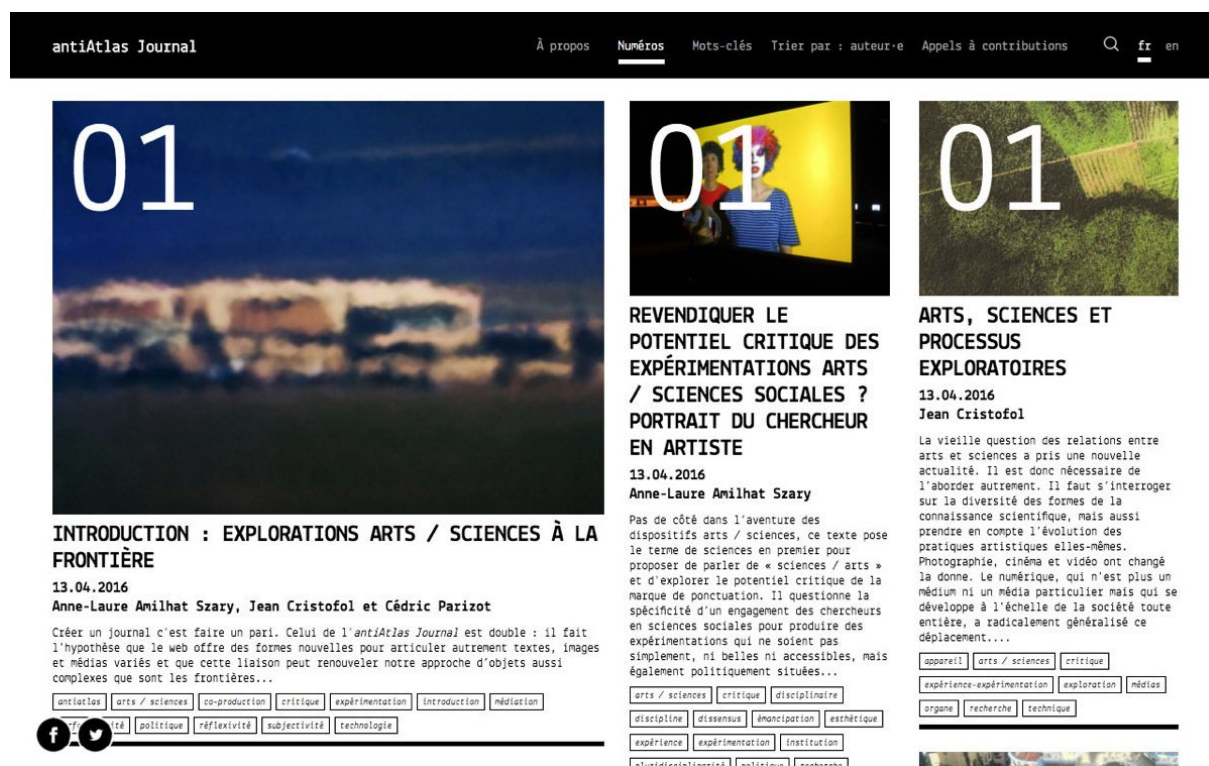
antiAtlas Journal

À propos Numéros Mots-clés Trier par : auteur·e Appels à contributions fr en

01

INTRODUCTION : EXPLORATIONS ARTS / SCIENCES À LA FRONTIÈRE

13.04.2016

Anne-Laure Amilhat Szary, Jean Cristofol et Cédric Parizot

Créer un journal c'est faire un pari. Celui de l'*antiAtlas Journal* est double : il fait l'hypothèse que le web offre des formes nouvelles pour articuler autrement textes, images et médias variés et que cette liaison peut renouveler notre approche d'objets aussi complexes que sont les frontières...

antiatlas | arts / sciences | co-production | critique | expérimentation | introduction | médiation | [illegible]ité | politique | réflexivité | subjectivité | technologie

01

REVENDIQUER LE POTENTIEL CRITIQUE DES EXPÉRIMENTATIONS ARTS / SCIENCES SOCIALES ? PORTRAIT DU CHERCHEUR EN ARTISTE

13.04.2016

Anne-Laure Amilhat Szary

Pas de côté dans l'aventure des dispositifs arts / sciences, ce texte pose le terme de sciences en premier pour proposer de parler de « sciences / arts » et d'explorer le potentiel critique de la marque de ponctuation. Il questionne la spécificité d'un engagement des chercheurs en sciences sociales pour produire des expérimentations qui ne soient pas simplement, ni belles ni accessibles, mais également politiquement situées...

arts / sciences | critique | disciplinaire | discipline | dissensus | émancipation | esthétique | expérience | expérimentation | institution | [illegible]

01

ARTS, SCIENCES ET PROCESSUS EXPLORATOIRES

13.04.2016

Jean Cristofol

La vieille question des relations entre arts et sciences a pris une nouvelle actualité. Il est donc nécessaire de l'aborder autrement. Il faut s'interroger sur la diversité des formes de la connaissance scientifique, mais aussi prendre en compte l'évolution des pratiques artistiques elles-mêmes. Photographie, cinéma et vidéo ont changé la donne. Le numérique, qui n'est plus un médium ni un média particulier mais qui se développe à l'échelle de la société toute entière, a radicalement généralisé ce déplacement....

appareil | arts / sciences | critique | expérience-expérimentation | exploration | médias | organe | recherche | technique